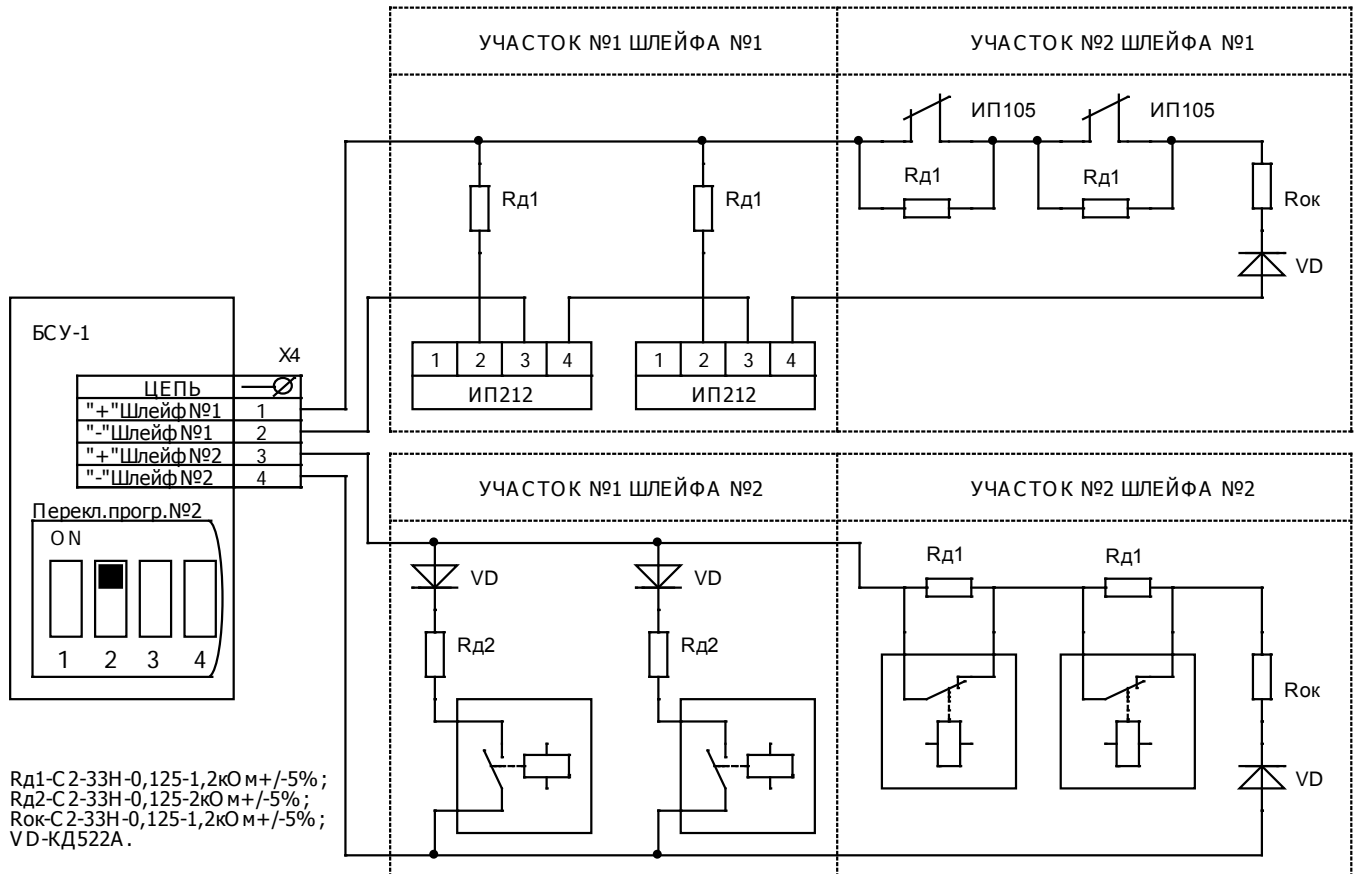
УЧАСТОК №1 ШЛЕЙФА №1

УЧАСТОК №2 ШЛЕЙФА №1

ИП105

ИП105

Rд1

Rд1

Rд1

Rд1

Rок

VD

БСУ-1

X4

| ЦЕПЬ | |
|---|---|
| "+"Шлейф №1 | 1 |
| "-"Шлейф №1 | 2 |
| "+"Шлейф №2 | 3 |
| "-"Шлейф №2 | 4 |

1 2 3 4
ИП212

1 2 3 4
ИП212

УЧАСТОК №1 ШЛЕЙФА №2

УЧАСТОК №2 ШЛЕЙФА №2

Перекл.прогр.№2

ON

1 2 3 4

VD

VD

Rд2

Rд2

Rд1

Rд1

Rок

VD

Rд1-С2-33Н-0,125-1,2кОм+/-5%;
Rд2-С2-33Н-0,125-2кОм+/-5%;
Rок-С2-33Н-0,125-1,2кОм+/-5%;
VD-КД522А.